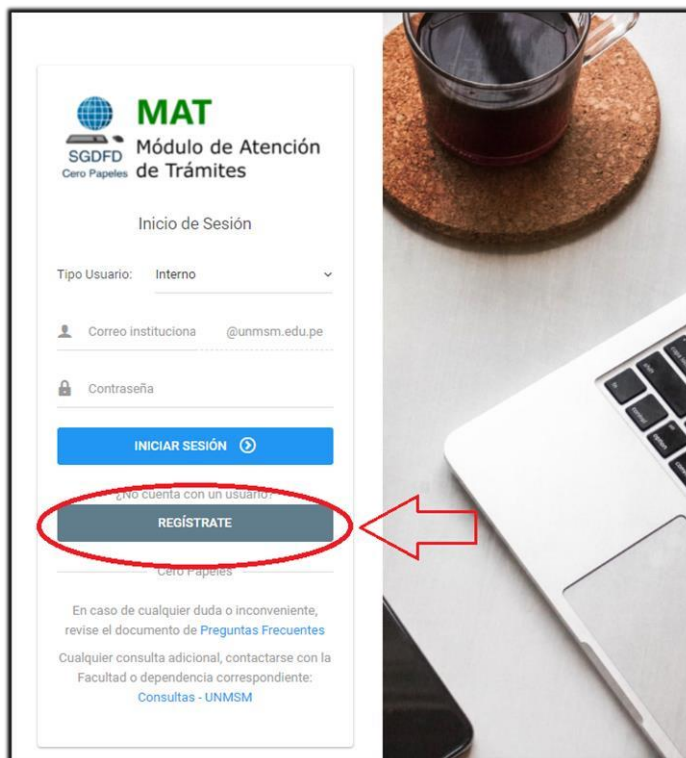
SGDFD
Cero Papeles

MAT
Módulo de Atención de Trámites

Inicio de Sesión

Tipo Usuario: Interno

Correo instituciona @unmsm.edu.pe

Contraseña

INICIAR SESIÓN

¿No cuenta con un usuario?

REGÍSTRATE

Cero Papeles

En caso de cualquier duda o inconveniente, revise el documento de Preguntas Frecuentes

Cualquier consulta adicional, contactarse con la Facultad o dependencia correspondiente:
Consultas - UNMSM